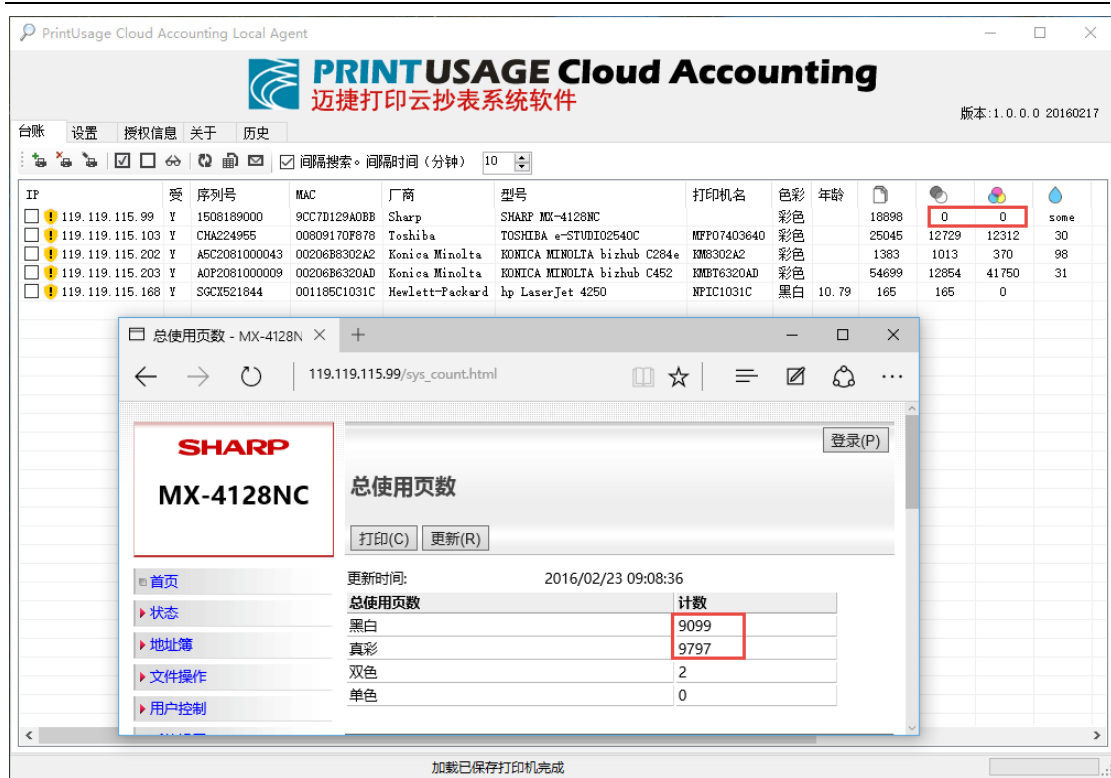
PrintUsage Cloud Accounting Local Agent

PRINTUSAGE Cloud Accounting
迈捷打印云抄表系统软件

版本:1.0.0.0 20160217

台账 设置 授权信息 关于 历史

间隔搜索。间隔时间（分钟） 10

| IP | 受 | 序列号 | MAC | 厂商 | 型号 | 打印机名 | 色彩 | 年龄 | | | | |
|---|---|---|---|---|---|---|---|---|---|---|---|---|
| 119.119.115.99 | Y | 1508189000 | 9CC7D129A0BB | Sharp | SHARP MX-4128NC | | 彩色 | | 18898 | 0 | 0 | some |
| 119.119.115.103 | Y | CHA224955 | 00809170F878 | Toshiba | TOSHIBA e-STUDIO2540C | MFP07403640 | 彩色 | | 25045 | 12729 | 12312 | 30 |
| 119.119.115.202 | Y | A5C2081000043 | 00206B8302A2 | Konica Minolta | KONICA MINOLTA bizhub C284e | KM8302A2 | 彩色 | | 1383 | 1013 | 370 | 98 |
| 119.119.115.203 | Y | A0P2081000009 | 00206B6320AD | Konica Minolta | KONICA MINOLTA bizhub C452 | KMBT6320AD | 彩色 | | 54699 | 12854 | 41750 | 31 |
| 119.119.115.168 | Y | SGCX521844 | 001185C1031C | Hewlett-Packard | hp LaserJet 4250 | NPIC1031C | 黑白 | 10.79 | 165 | 165 | 0 | |

总使用页数 - MX-4128N

119.119.115.99/sys_count.html

SHARP
MX-4128NC

登录(P)

总使用页数

打印(C) 更新(R)

首页
状态
地址簿
文件操作
用户控制

更新时间: 2016/02/23 09:08:36

| 总使用页数 | 计数 |
|---|---|
| 黑白 | 9099 |
| 真彩 | 9797 |
| 双色 | 2 |
| 单色 | 0 |

加载已保存打印机完成